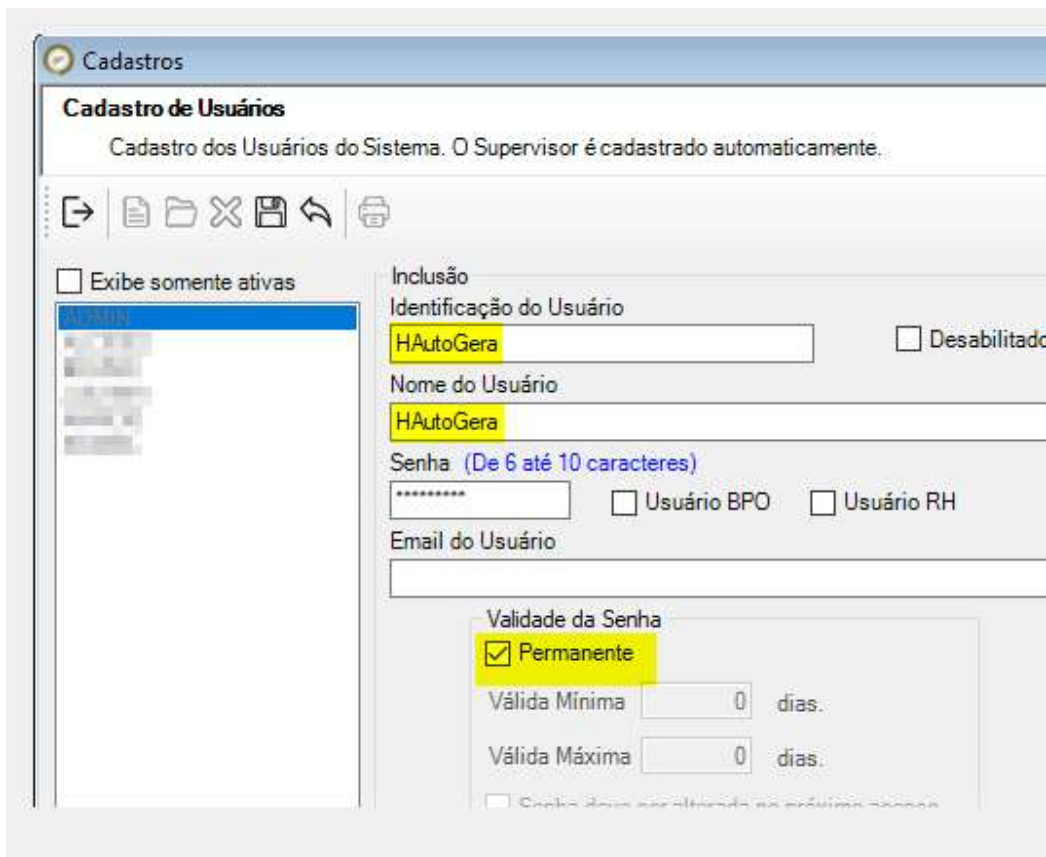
Cadastros

Cadastro de Usuários

Cadastro dos Usuários do Sistema. O Supervisor é cadastrado automaticamente.

Exibe somente ativas

ADMIN

Inclusão

Identificação do Usuário

HAutoGera

Desabilitado

Nome do Usuário

HAutoGera

Senha (De 6 até 10 caracteres)

**********

Usuário BPO

Usuário RH

Email do Usuário

Validade da Senha

Permanente

Válida Mínima 0 dias.

Válida Máxima 0 dias.

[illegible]